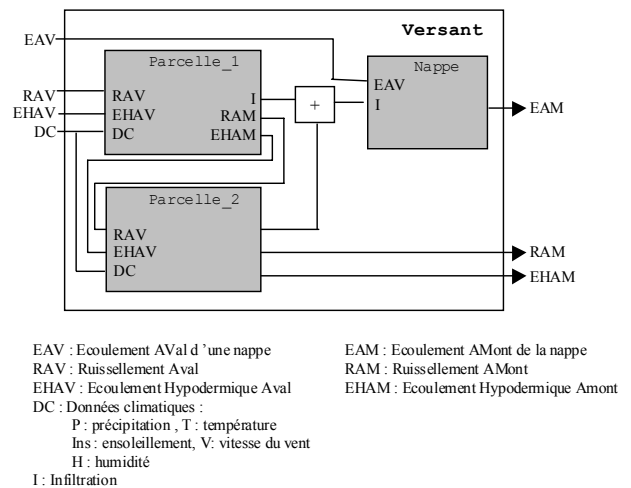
Versant

EAV

Parcelle_1

RAV
EHAV
DC

RAV
EHAV
DC

I
RAM
EHAM

+

Nappe

EAV
I

EAM

Parcelle_2

RAV
EHAV
DC

RAM
EHAM

EAV : Ecoulement AVal d 'une nappe
RAV : Ruissellement Aval
EHAV : Ecoulement Hypodermique Aval
DC : Données climatiques :
P : précipitation , T : température
Ins : ensoleillement, V: vitesse du vent
H : humidité
I : Infiltration

EAM : Ecoulement AMont de la nappe
RAM : Ruissellement AMont
EHAM : Ecoulement Hypodermique Amont